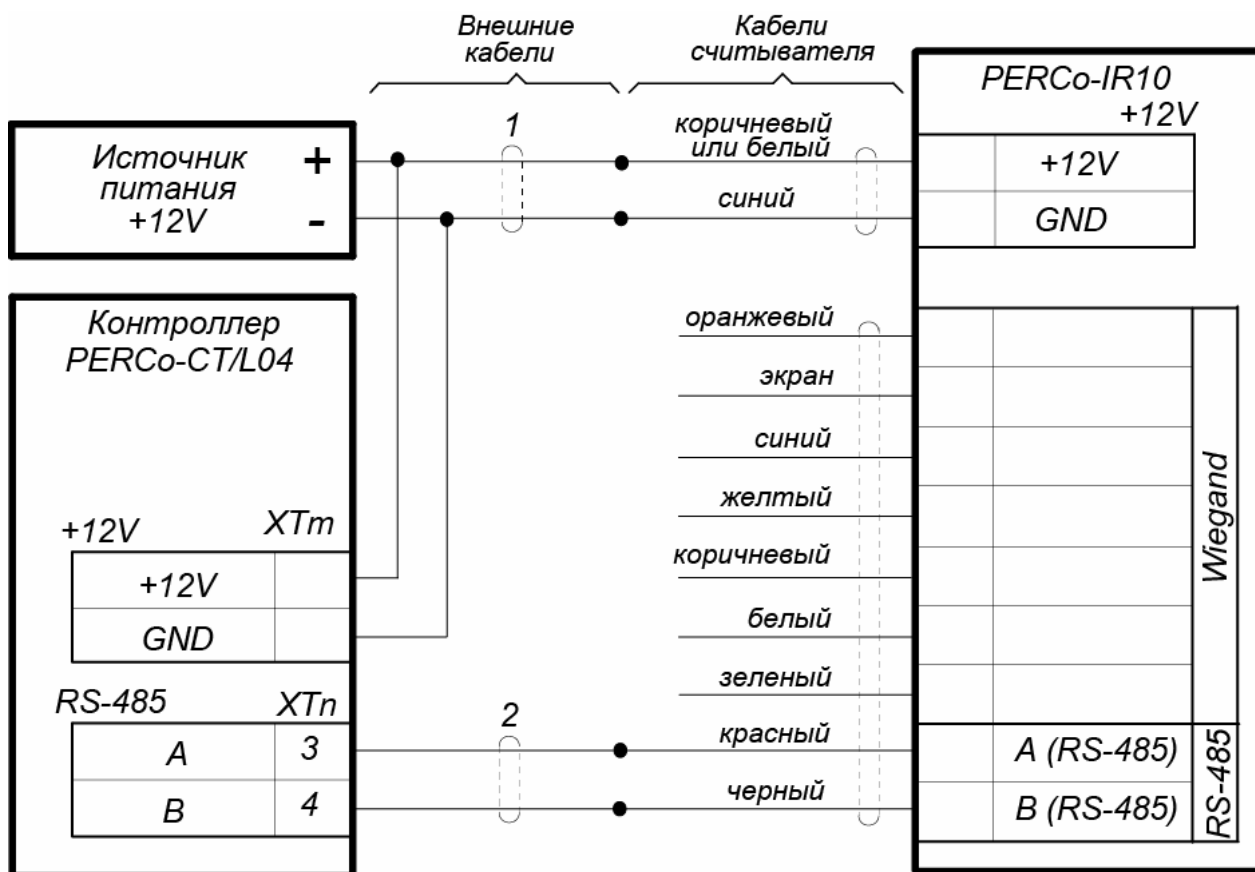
Внешние кабели

Кабели считывателя

PERCo-IR10
+12V

Источник питания +12V

+

-

1

коричневый или белый

синий

+12V

GND

Контроллер PERCo-CT/L04

оранжевый

экран

синий

желтый

коричневый

белый

зеленый

красный

черный

Wiegand

+12V

XTm

+12V

GND

RS-485

XTn

A

3

B

4

2

A (RS-485)

B (RS-485)

RS-485